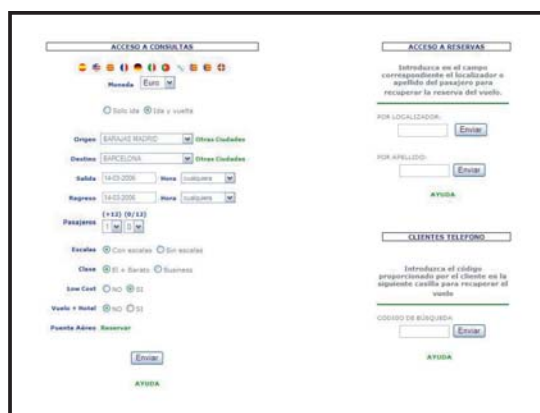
ACCESO A CONSULTAS

Moneda Euro

Solo ida Ida y vuelta

Origen BARAJAS MADRID Otras Ciudades

Destino BARCELONA Otras Ciudades

Salida 14-03-2006 Hora cualquiera

Regreso 14-03-2006 Hora cualquiera

Pasajeros (+12) (0/12) 1 0

Escalas Con escalas Sin escalas

Clase El + Barato Business

Low Cost NO SI

Vuelo + Hotel NO SI

Puente Aéreo Reservar

Enviar

AYUDA

ACCESO A RESERVAS

Introduzca en el campo correspondiente el localizador o apellido del pasajero para recuperar la reserva del vuelo.

POR LOCALIZADOR:

Enviar

POR APELLIDO:

Enviar

AYUDA

CLIENTES TELEFONO

Introduzca el código proporcionado por el cliente en la siguiente casilla para recuperar el vuelo

CODIGO DE BÚSQUEDA:

Enviar

AYUDA